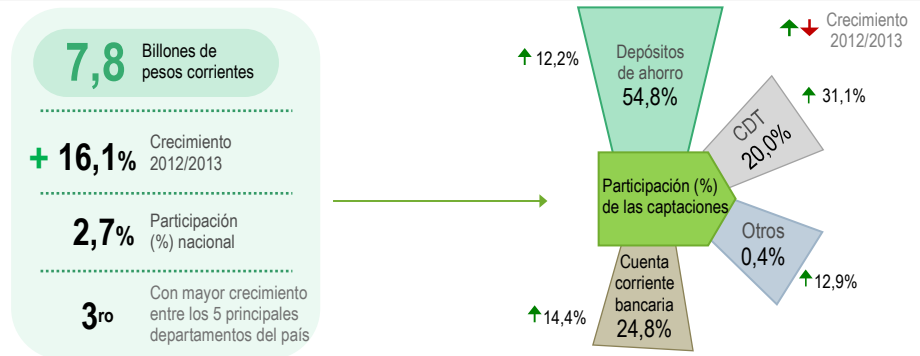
7,8 Billones de pesos corrientes

+ 16,1% Crecimiento 2012/2013

2,7% Participación (%) nacional

3ro Con mayor crecimiento entre los 5 principales departamentos del país

Crecimiento 2012/2013

12,2%

Depósitos de ahorro
54,8%

CDT
20,0%

31,1%

Participación (%) de las captaciones

Otros
0,4%

12,9%

Cuenta corriente bancaria
24,8%

14,4%